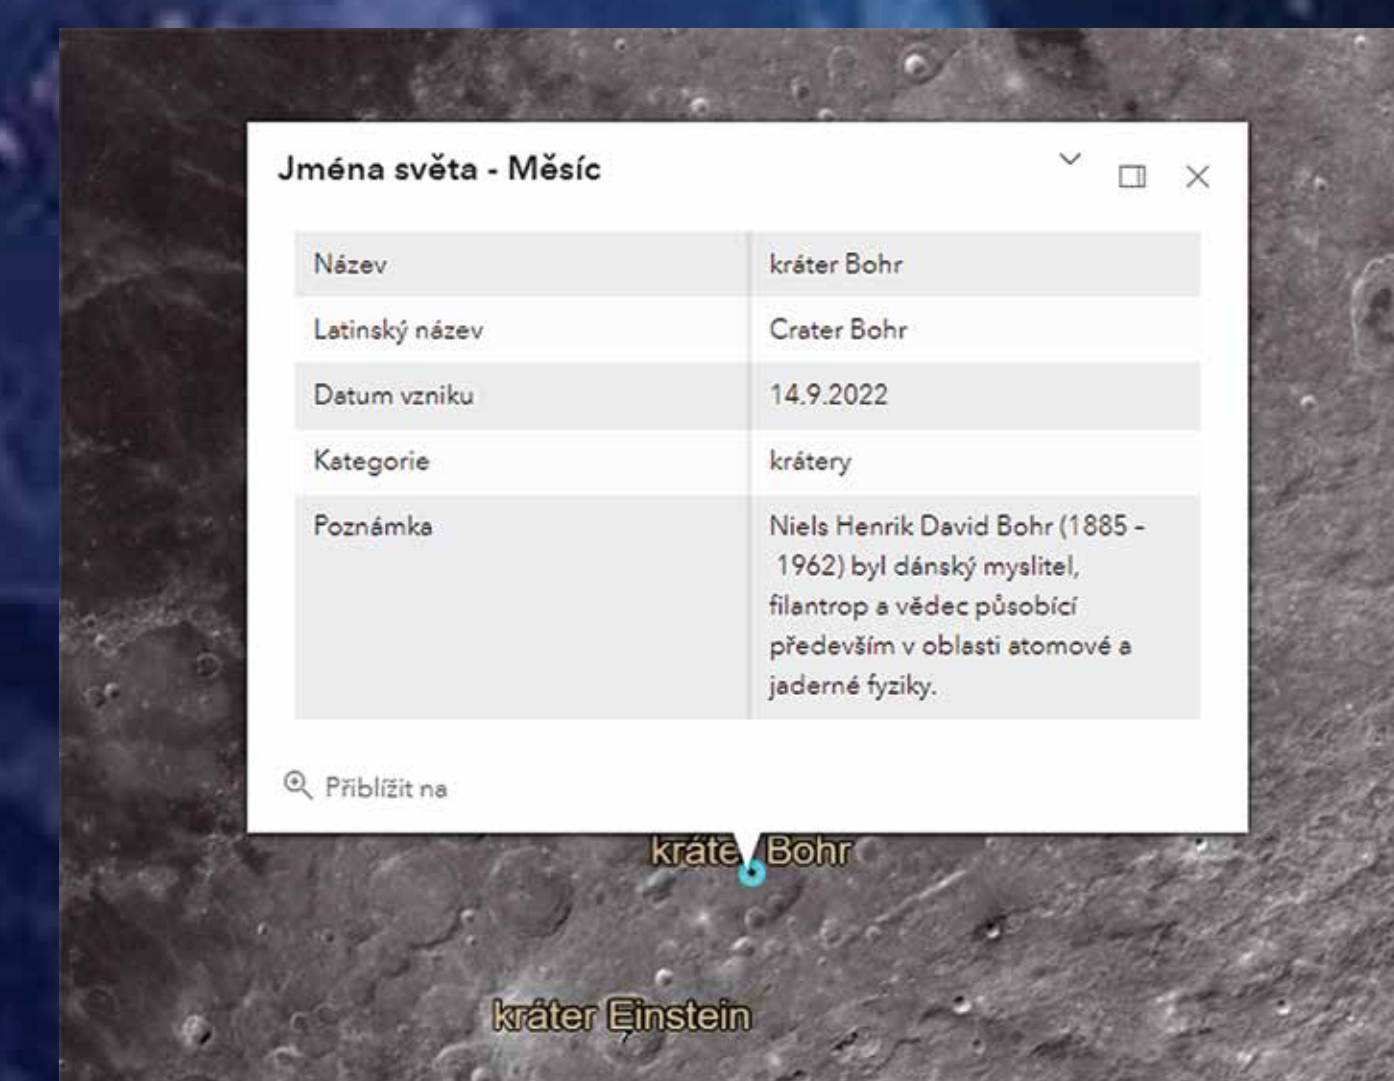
Jména světa - Měsíc

| Název | kráter Bohr |
|---|---|
| Latinský název | Crater Bohr |
| Datum vzniku | 14.9.2022 |
| Kategorie | krátery |
| Poznámka | Niels Henrik David Bohr (1885 - 1962) byl dánský myslitel, filantrop a vědec působící především v oblasti atomové a jaderné fyziky. |

Přiblížit na

kráte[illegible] Bohr

kráter Einstein